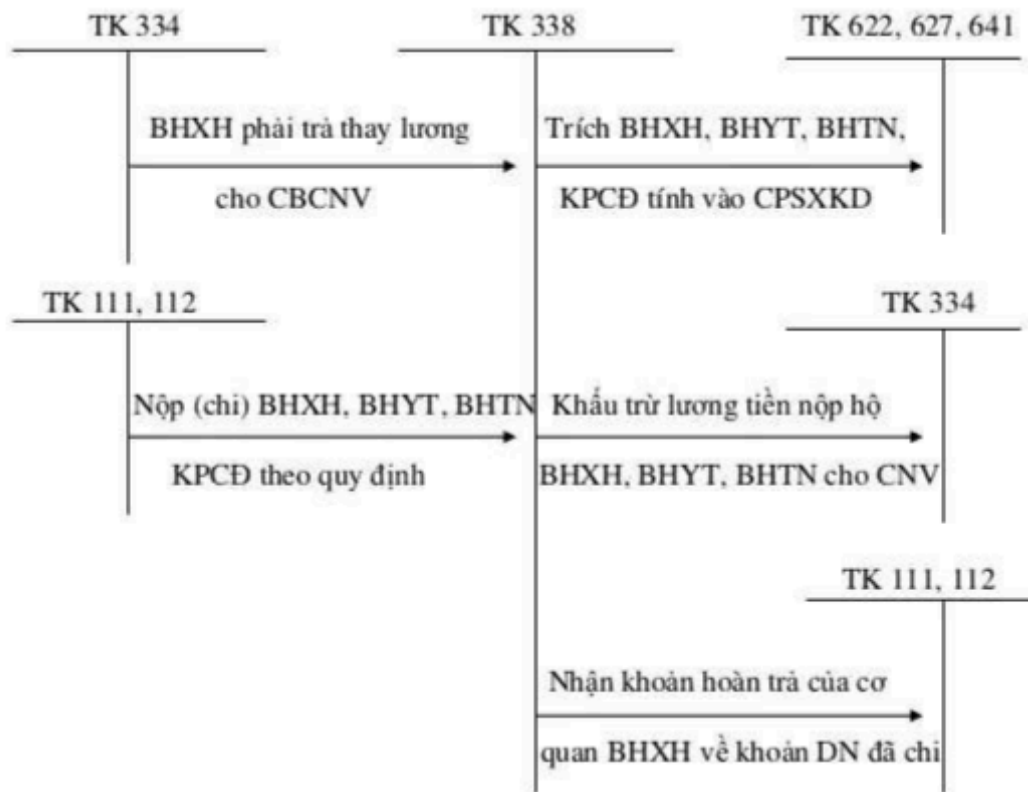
TK 334

TK 338

TK 622, 627, 641

BHXH phải trả thay lương cho CBCNV

Trích BHXH, BHYT, BHTN, KPCĐ tính vào CPSXKD

TK 111, 112

TK 334

Nộp (chi) BHXH, BHYT, BHTN KPCĐ theo quy định

Khấu trừ lương tiền nộp hộ BHXH, BHYT, BHTN cho CNV

TK 111, 112

Nhận khoản hoàn trả của cơ quan BHXH về khoản DN đã chi